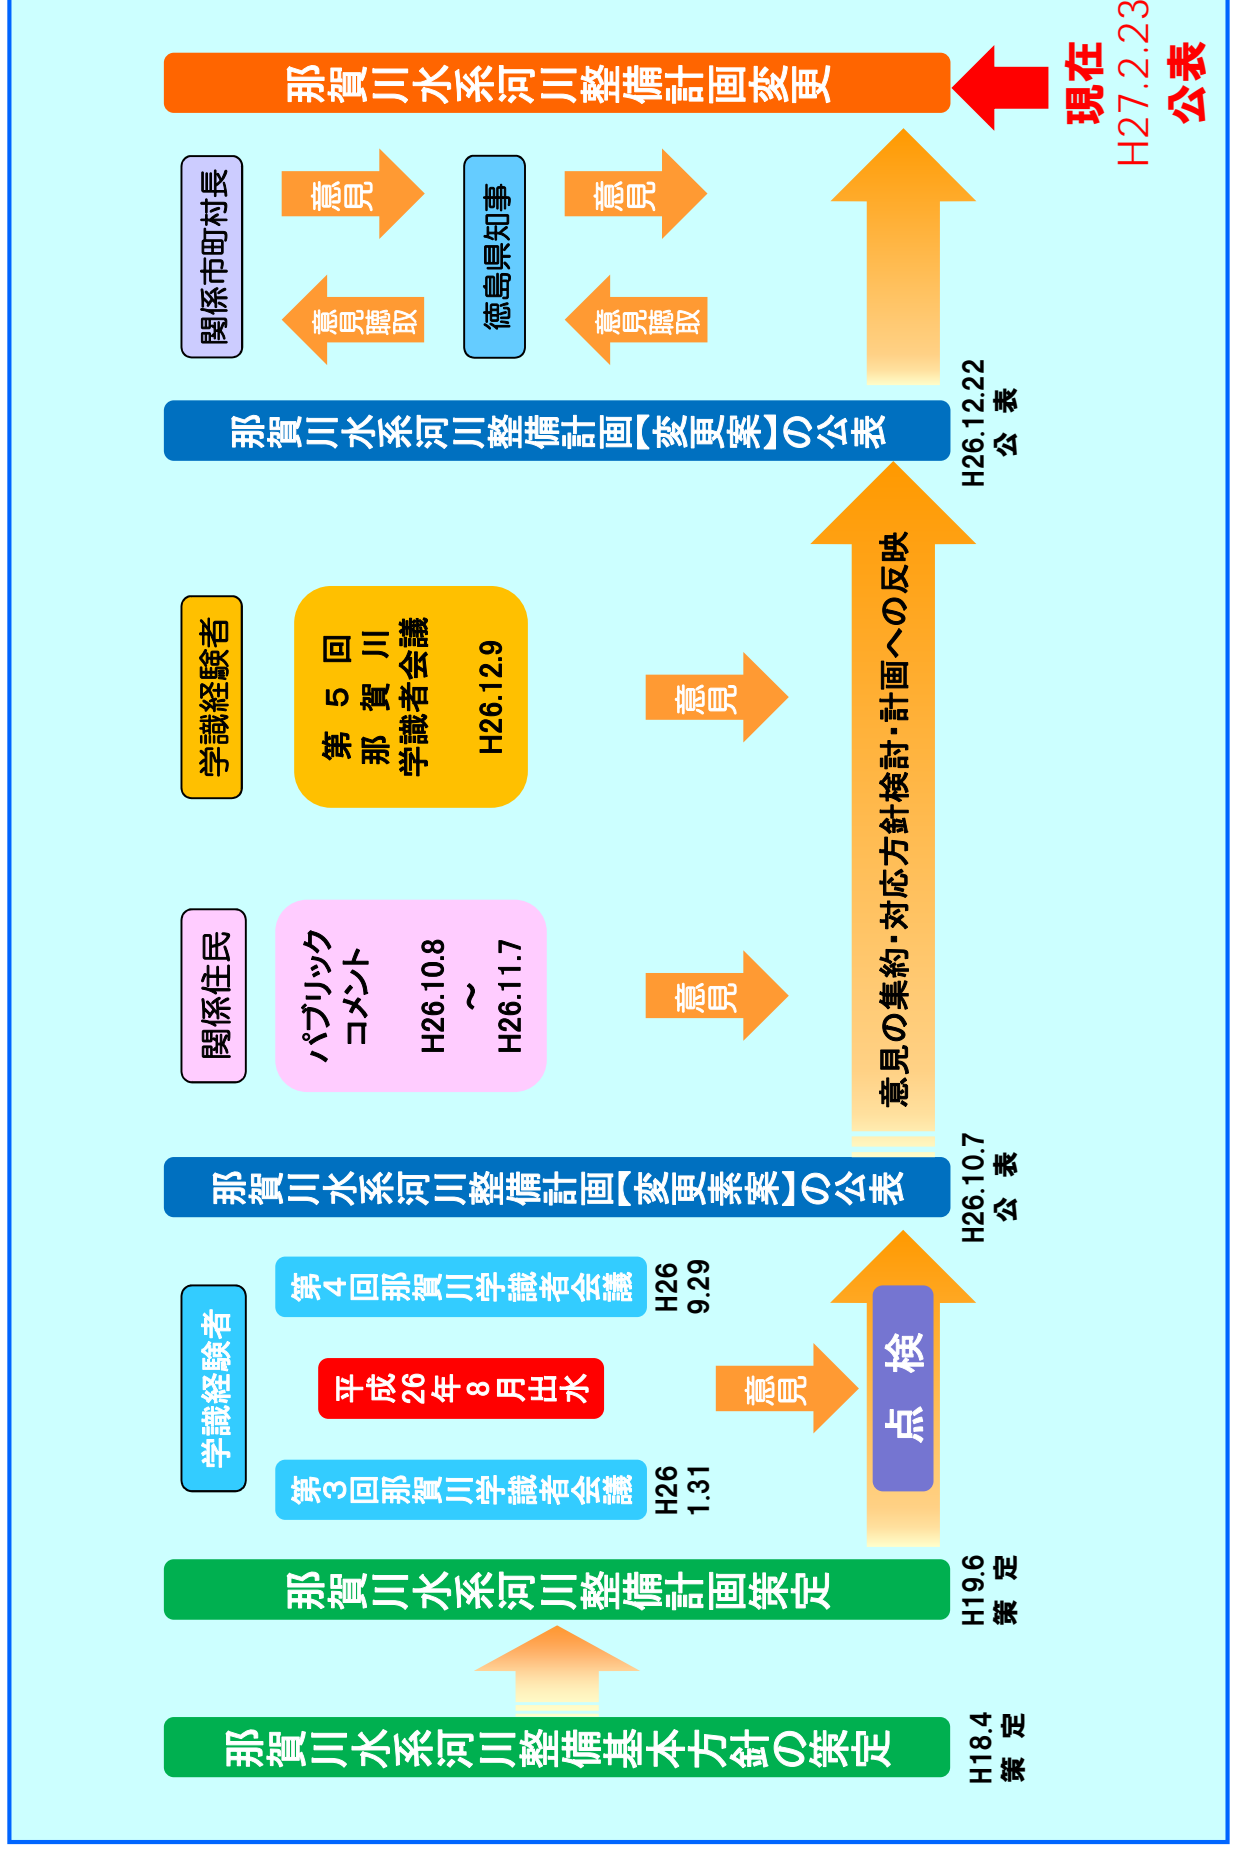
那賀川水系河川整備基本方針の策定
H18.4 策定

那賀川水系河川整備計画策定
H19.6 策定

学識経験者
第3回那賀川学識者会議
H26 1.31
平成26年8月出水
第4回那賀川学識者会議
H26 9.29
意見
点検

那賀川水系河川整備計画【変更素案】の公表
H26.10.7 公表

関係住民
パブリックコメント
H26.10.8
～
H26.11.7
意見

学識経験者
第5回那賀川学識者会議
H26.12.9
意見

意見の集約・対応方針検討・計画への反映

那賀川水系河川整備計画【変更案】の公表
H26.12.22 公表

関係市町村長
意見聴取
意見
徳島県知事
意見聴取
意見

那賀川水系河川整備計画変更
現在
H27.2.23
公表